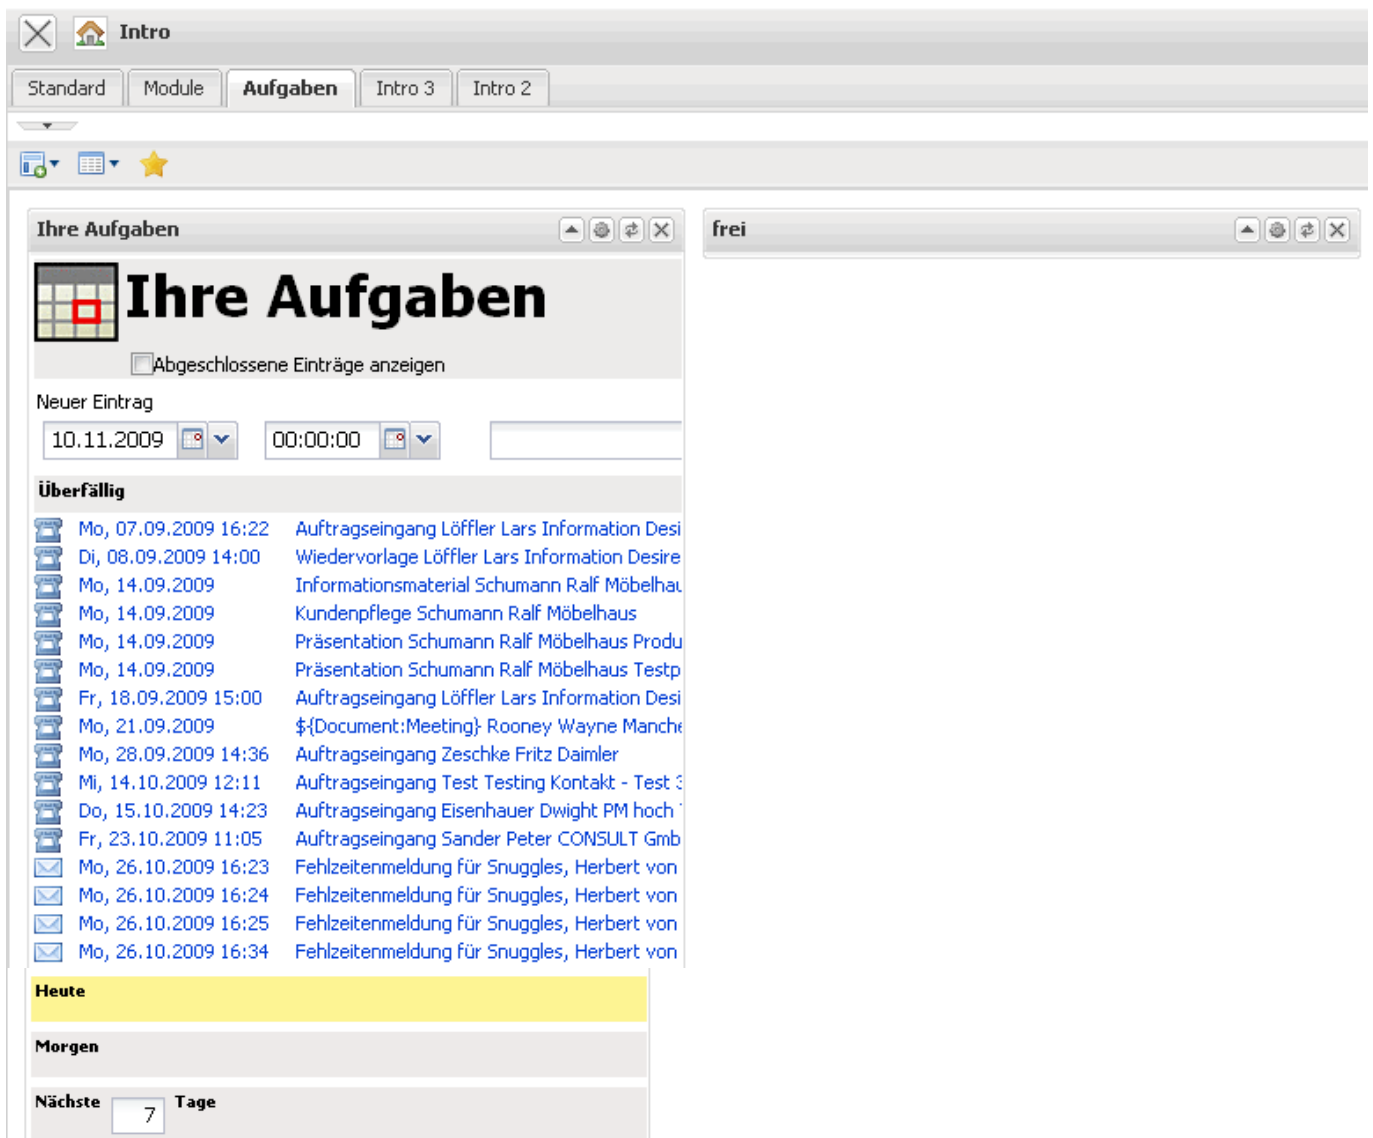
Intro

Standard | Module | Aufgaben | Intro 3 | Intro 2

Ihre Aufgaben

frei

Ihre Aufgaben

Abgeschlossene Einträge anzeigen

Neuer Eintrag

10.11.2009 00:00:00

Überfällig

| | |
|---|---|
| Mo, 07.09.2009 16:22 | Auftragseingang Löffler Lars Information Desi |
| Di, 08.09.2009 14:00 | Wiedervorlage Löffler Lars Information Desire |
| Mo, 14.09.2009 | Informationsmaterial Schumann Ralf Möbelhau |
| Mo, 14.09.2009 | Kundenpflege Schumann Ralf Möbelhaus |
| Mo, 14.09.2009 | Präsentation Schumann Ralf Möbelhaus Produ |
| Mo, 14.09.2009 | Präsentation Schumann Ralf Möbelhaus Testp |
| Fr, 18.09.2009 15:00 | Auftragseingang Löffler Lars Information Desi |
| Mo, 21.09.2009 | ${Document:Meeting} Rooney Wayne Manche |
| Mo, 28.09.2009 14:36 | Auftragseingang Zeschke Fritz Daimler |
| Mi, 14.10.2009 12:11 | Auftragseingang Test Testing Kontakt - Test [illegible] |
| Do, 15.10.2009 14:23 | Auftragseingang Eisenhauer Dwight PM hoch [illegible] |
| Fr, 23.10.2009 11:05 | Auftragseingang Sander Peter CONSULT Gmb |
| Mo, 26.10.2009 16:23 | Fehlzeitenmeldung für Snuggles, Herbert von |
| Mo, 26.10.2009 16:24 | Fehlzeitenmeldung für Snuggles, Herbert von |
| Mo, 26.10.2009 16:25 | Fehlzeitenmeldung für Snuggles, Herbert von |
| Mo, 26.10.2009 16:34 | Fehlzeitenmeldung für Snuggles, Herbert von |

Heute

Morgen

Nächste 7 Tage